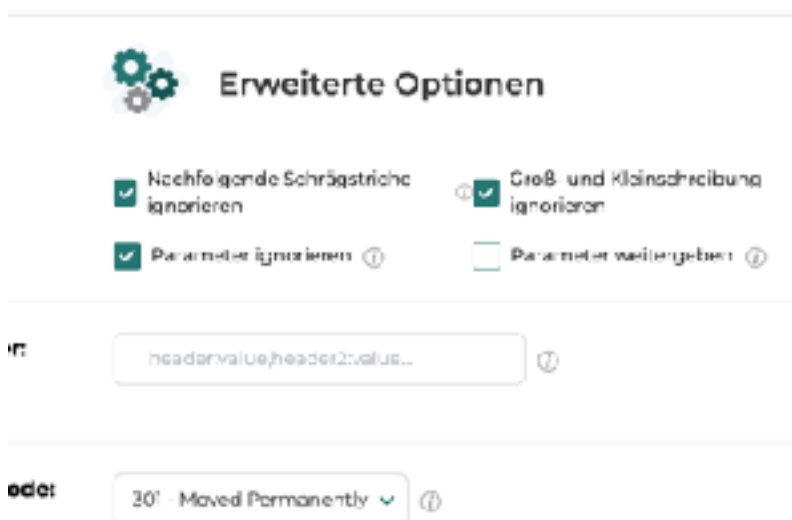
Erweiterte Optionen

Nachfolgende Schrägstriche ignorieren

Groß- und Kleinschreibung ignorieren

Parameter ignorieren

Parameter weitergeben

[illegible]en:

headervalue,header2:value...

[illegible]ode:

301 - Moved Permanently